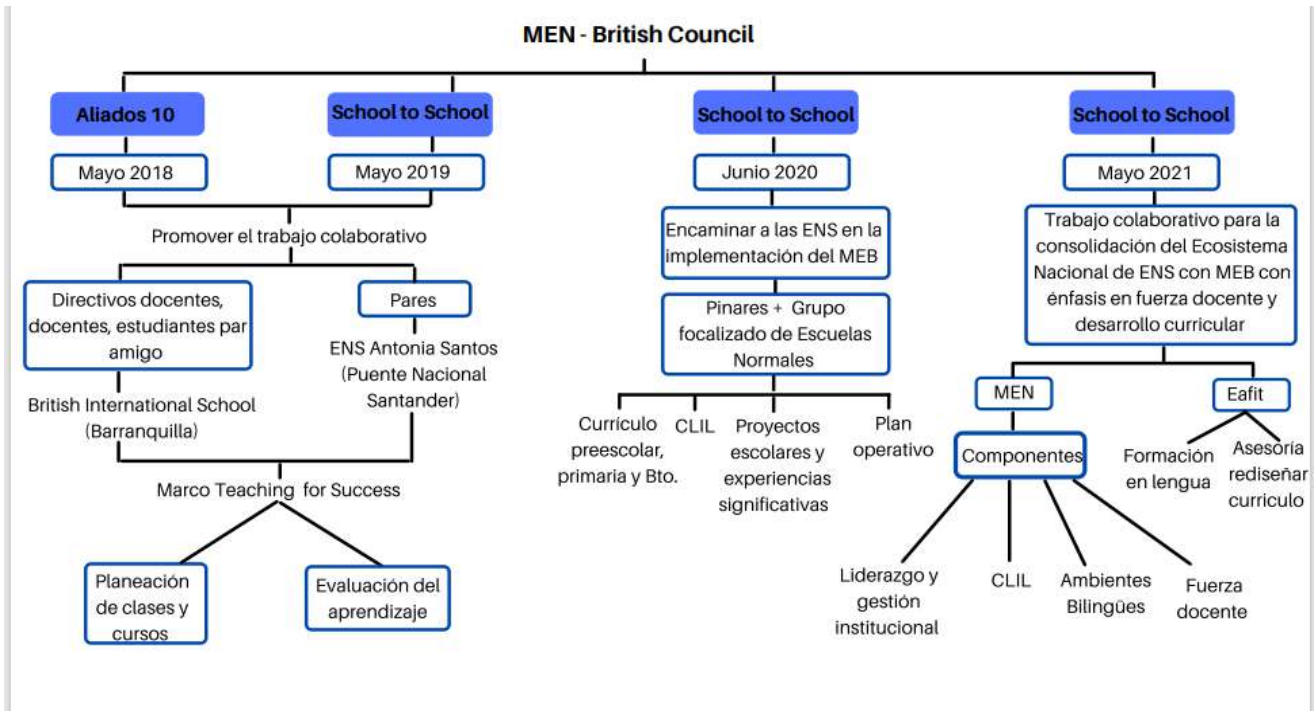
MEN - British Council

Aliados 10

Mayo 2018

School to School

Mayo 2019

Promover el trabajo colaborativo

Directivos docentes, docentes, estudiantes par amigo

British International School (Barranquilla)

Pares

ENS Antonia Santos (Puente Nacional Santander)

Marco Teaching for Success

Planeación de clases y cursos

Evaluación del aprendizaje

School to School

Junio 2020

Encaminar a las ENS en la implementación del MEB

Pinares + Grupo focalizado de Escuelas Normales

Currículo preescolar, primaria y Bto.

CLIL

Proyectos escolares y experiencias significativas

Plan operativo

School to School

Mayo 2021

Trabajo colaborativo para la consolidación del Ecosistema Nacional de ENS con MEB con énfasis en fuerza docente y desarrollo curricular

MEN

Componentes

Liderazgo y gestión institucional

CLIL

Ambientes Bilingües

Fuerza docente

Eafit

Formación en lengua

Asesoría rediseñar curriculo